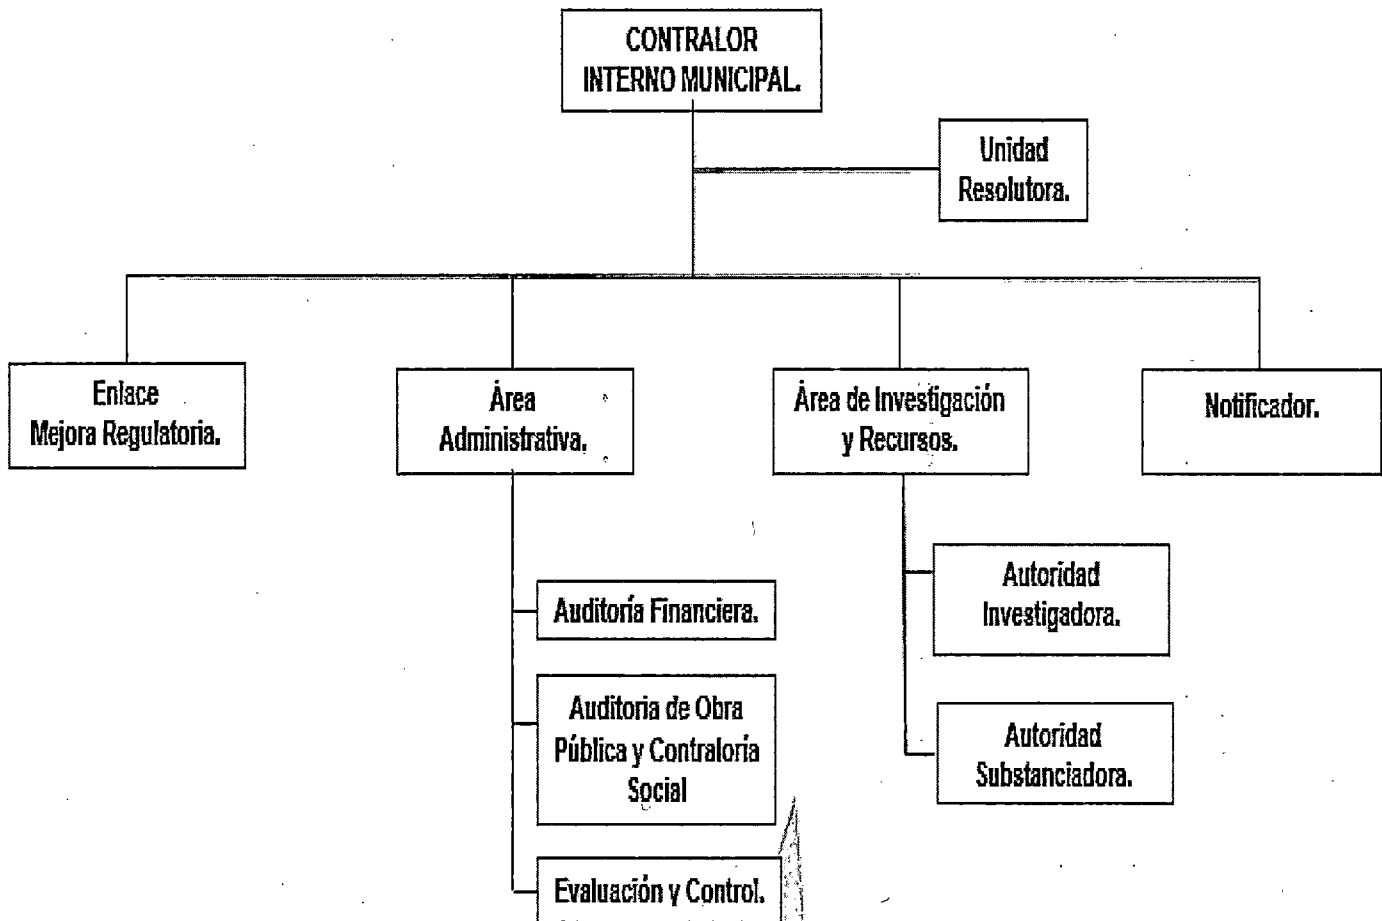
CONTRALOR INTERNO MUNICIPAL.

Unidad Resolutora.

Enlace Mejora Regulatoria.

Área Administrativa.

Área de Investigación y Recursos.

Notificador.

Auditoría Financiera.

Auditoria de Obra Pública y Contraloría Social

Evaluación y Control.

Autoridad Investigadora.

Autoridad Substanciadora.